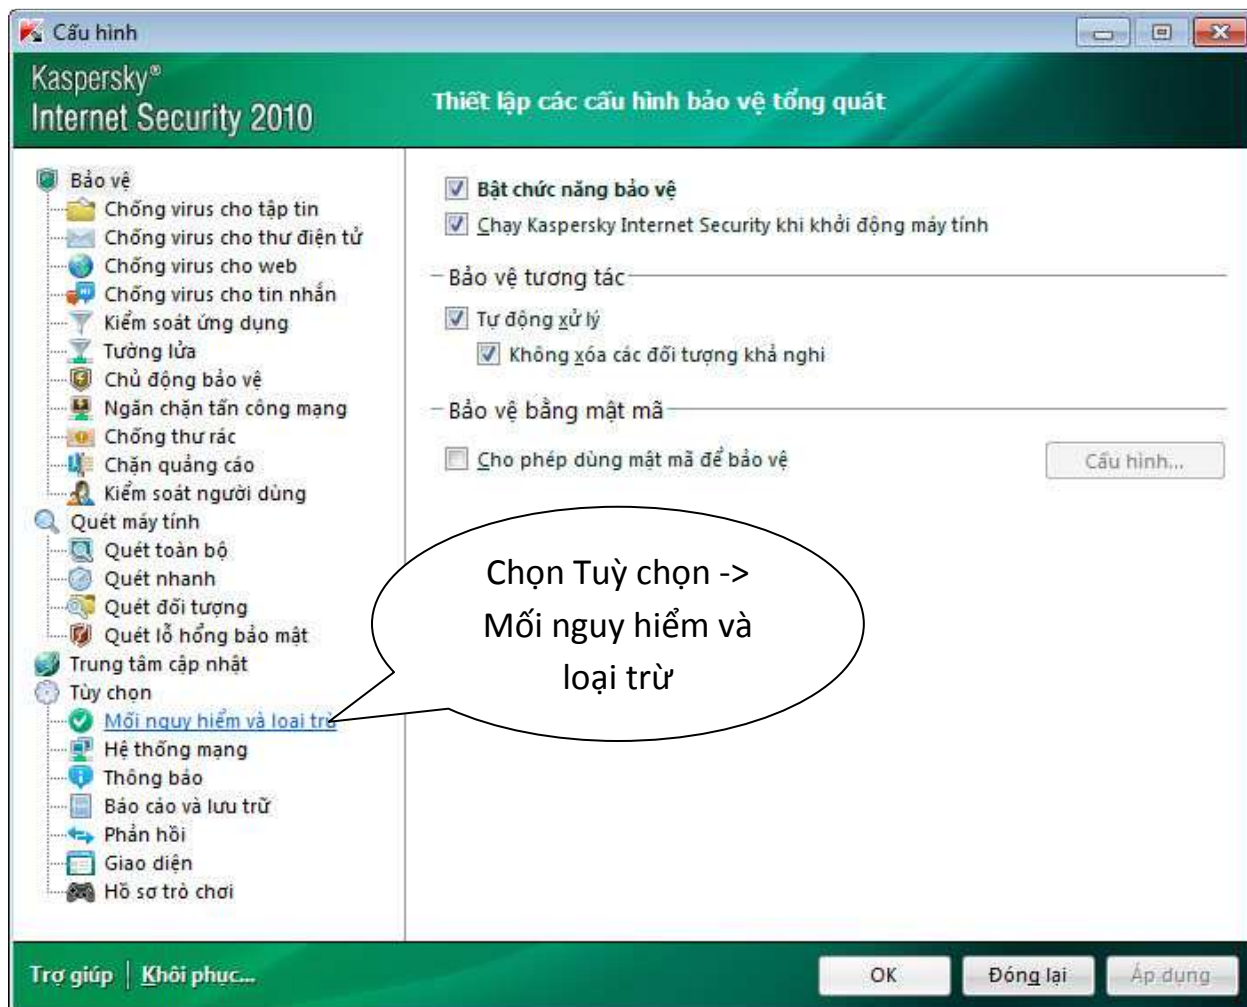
Cấu hình

Kaspersky®
Internet Security 2010

Thiết lập các cấu hình bảo vệ tổng quát

Bảo vệ
Chống virus cho tập tin
Chống virus cho thư điện tử
Chống virus cho web
Chống virus cho tin nhắn
Kiểm soát ứng dụng
Tường lửa
Chủ động bảo vệ
Ngăn chặn tấn công mạng
Chống thư rác
Chặn quảng cáo
Kiểm soát người dùng
Quét máy tính
Quét toàn bộ
Quét nhanh
Quét đối tượng
Quét lỗ hổng bảo mật
Trung tâm cập nhật
Tùy chọn
Mối nguy hiểm và loại trừ
Hệ thống mạng
Thông báo
Báo cáo và lưu trữ
Phản hồi
Giao diện
Hồ sơ trò chơi

Bật chức năng bảo vệ
Chạy Kaspersky Internet Security khi khởi động máy tính

Bảo vệ tương tác
Tự động xử lý
Không xóa các đối tượng khả nghi

Bảo vệ bằng mật mã
Cho phép dùng mật mã để bảo vệ
Cấu hình...

Chọn Tuỳ chọn -> Mối nguy hiểm và loại trừ

Trợ giúp | Khôi phục...
OK
Đóng lại
Áp dụng